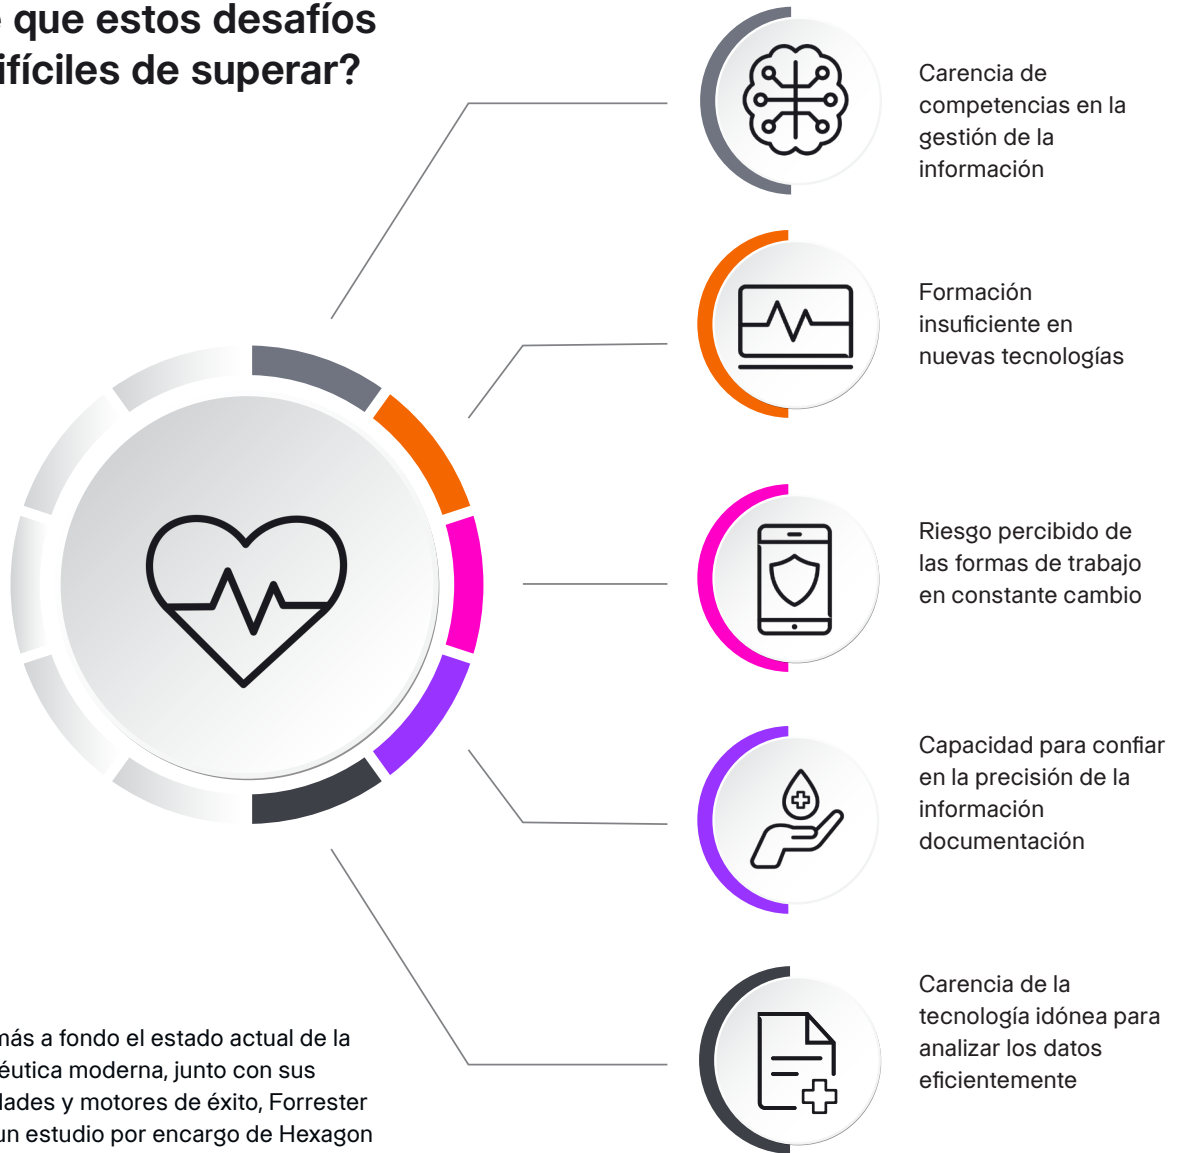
que estos desafíos
ifíciles de superar?

Carencia de competencias en la gestión de la información

Formación insuficiente en nuevas tecnologías

Riesgo percibido de las formas de trabajo en constante cambio

Capacidad para confiar en la precisión de la información documentación

Carencia de la tecnología idónea para analizar los datos eficientemente

más a fondo el estado actual de la éutica moderna, junto con sus lades y motores de éxito, Forrester un estudio por encargo de Hexagon